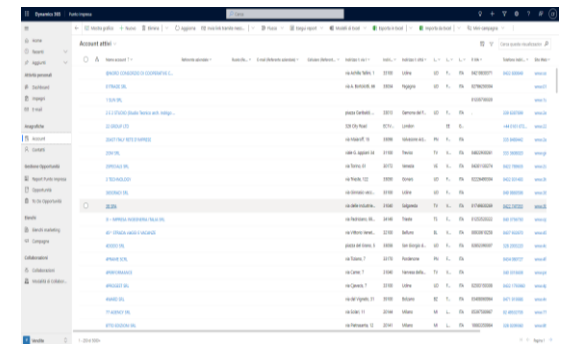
Dynamics 365 | Punto Impresa

Home
Recenti
Aggiunti

Attività personali
Dashboard
Impegni
E-mail

Anagrafiche
Account
Contatti

Gestione Opportunità
Report Punto Impresa
Opportunità
Fs.to Opportunità

Eventi
Elenchi marketing
Campagne

Collaborazioni
Collaborazioni
Modalità di collabora...

Account attivi

Nome account
BMORE CONSORZIO DI COOPERATIVE S...
BPRADE SRL
1 SLM SRL
C L S STUDIO (Studio Tecnico soft. Indagi...
C3 GROUP LTD
COSTITALE INFO ETAPRESS
CDMI SRL
CIPRESALE SRL
C TECNOLOGIE
DEGENAY SRL
DEERA
B - IMPRESA INGEGNERIA ITALIA SRL
MT - STRADA VIAGGI E VACANZE
MOOSTI SRL
APRADIO SRL
APRENTEMARCHI
APROGEST SRL
IMAGO SRL
IT AGENCY SRL
FITS DIGIUGNI SRL

1 - 20 of 5000

Vendite